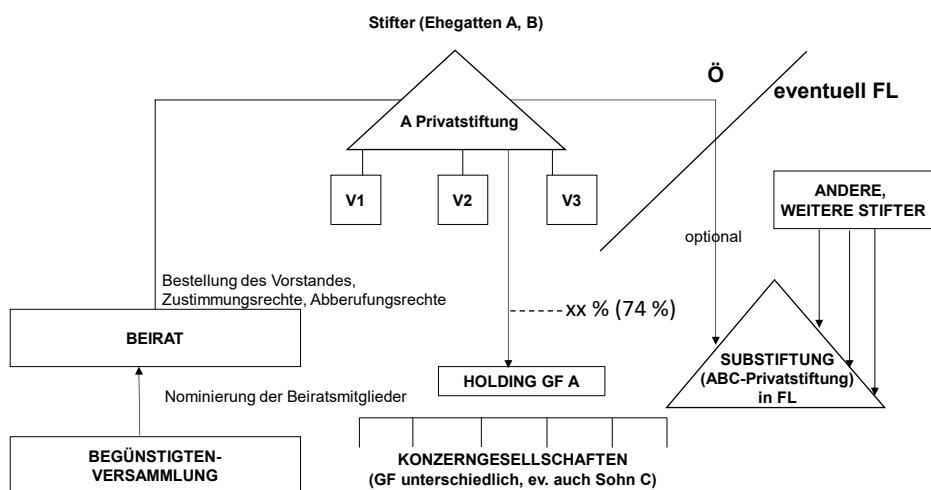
Stifter (Ehegatten A, B)

A Privatstiftung

Ö

eventuell FL

V1

V2

V3

ANDERE, WEITERE STIFTER

optional

Bestellung des Vorstandes, Zustimmungsrechte, Abberufungsrechte

xx % (74 %)

BEIRAT

SUBSTIFTUNG (ABC-Privatstiftung) in FL

HOLDING GF A

Nominierung der Beiratsmitglieder

BEGÜNSTIGTEN-VERSAMMLUNG

KONZERNGESELLSCHAFTEN (GF unterschiedlich, ev. auch Sohn C)